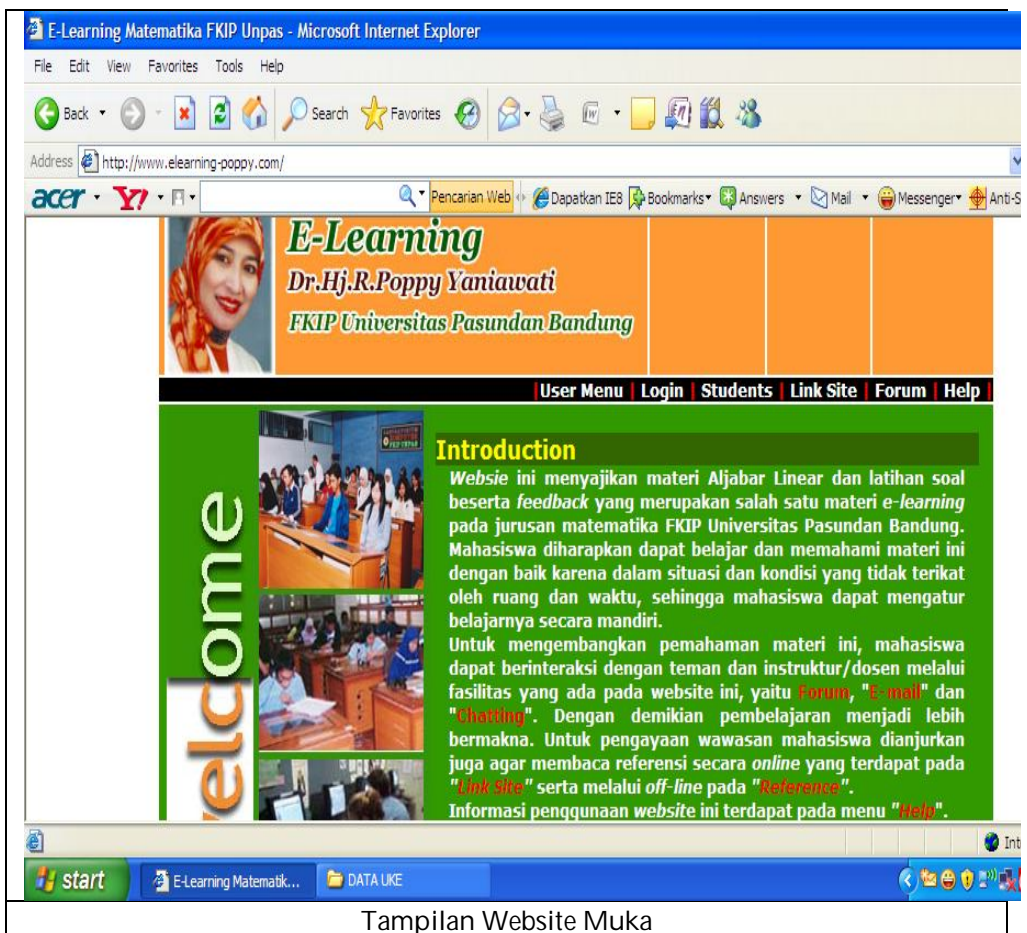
E-Learning Matematika FKIP Unpas - Microsoft Internet Explorer

File Edit View Favorites Tools Help

Back Search Favorites

Address http://www.elearning-poppy.com/

acer Y! Pencarian Web Dapatkan IE8 Bookmarks Answers Mail Messenger Anti-S

E-Learning
Dr.Hj.R.Poppy Yaniawati
FKIP Universitas Pasundan Bandung

|User Menu | Login | Students | Link Site | Forum | Help |

welcome

Introduction

Websie ini menyajikan materi Aljabar Linear dan latihan soal beserta feedback yang merupakan salah satu materi e-learning pada jurusan matematika FKIP Universitas Pasundan Bandung. Mahasiswa diharapkan dapat belajar dan memahami materi ini dengan baik karena dalam situasi dan kondisi yang tidak terikat oleh ruang dan waktu, sehingga mahasiswa dapat mengatur belajarnya secara mandiri.
Untuk mengembangkan pemahaman materi ini, mahasiswa dapat berinteraksi dengan teman dan instruktur/dosen melalui fasilitas yang ada pada website ini, yaitu Forum, "E-mail" dan "Chatting". Dengan demikian pembelajaran menjadi lebih bermakna. Untuk pengayaan wawasan mahasiswa dianjurkan juga agar membaca referensi secara online yang terdapat pada "Link Site" serta melalui off-line pada "Reference".
Informasi pengqunaan website ini terdapat pada menu "Help".

Int

start E-Learning Matematik... DATA UKE

Tampilan Website Muka